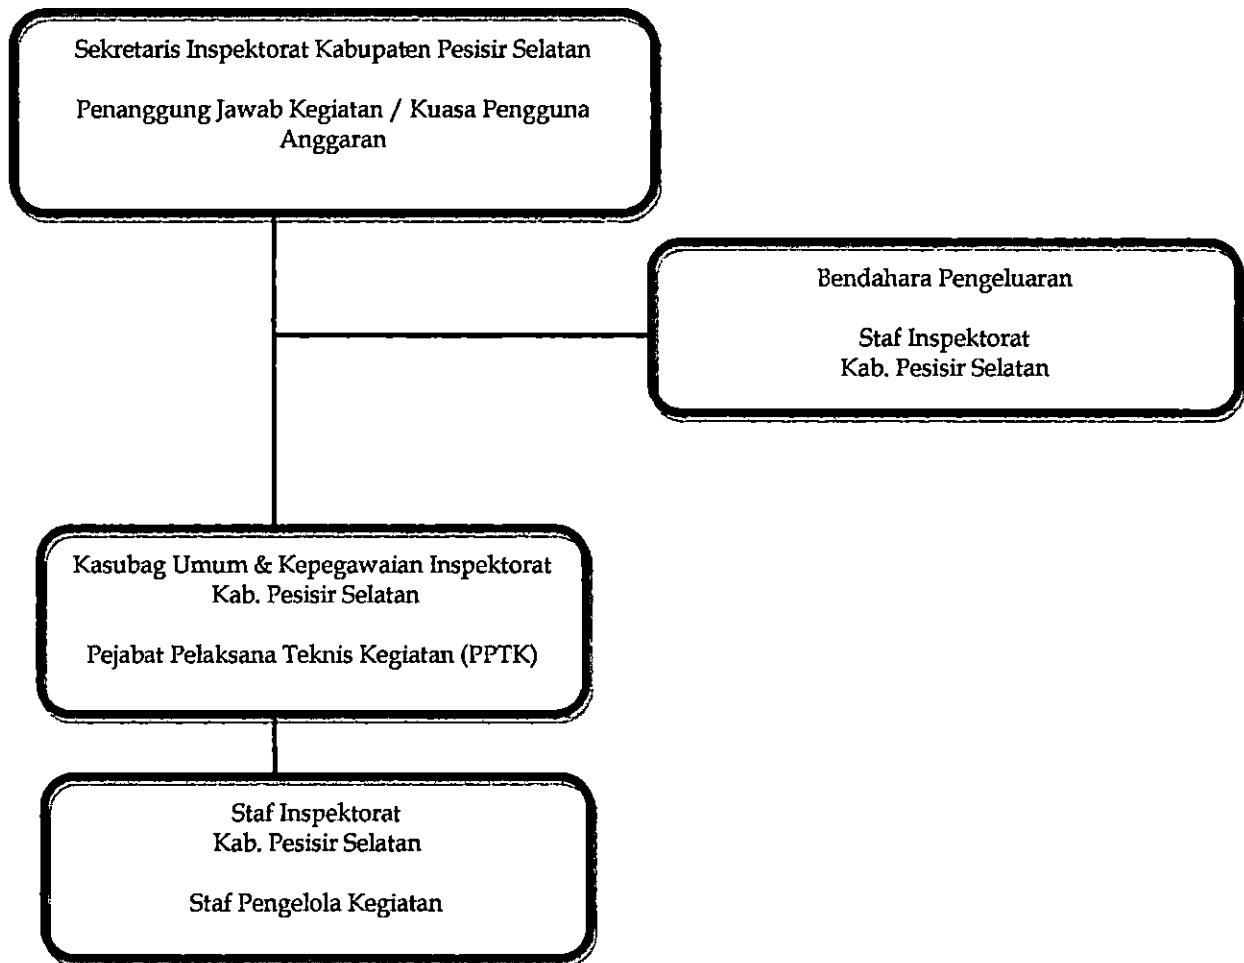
Sekretaris Inspektorat Kabupaten Pesisir Selatan

Penanggung Jawab Kegiatan / Kuasa Pengguna Anggaran

Bendahara Pengeluaran

Staf Inspektorat
Kab. Pesisir Selatan

Kasubag Umum & Kepegawaian Inspektorat
Kab. Pesisir Selatan

Pejabat Pelaksana Teknis Kegiatan (PPTK)

Staf Inspektorat
Kab. Pesisir Selatan

Staf Pengelola Kegiatan